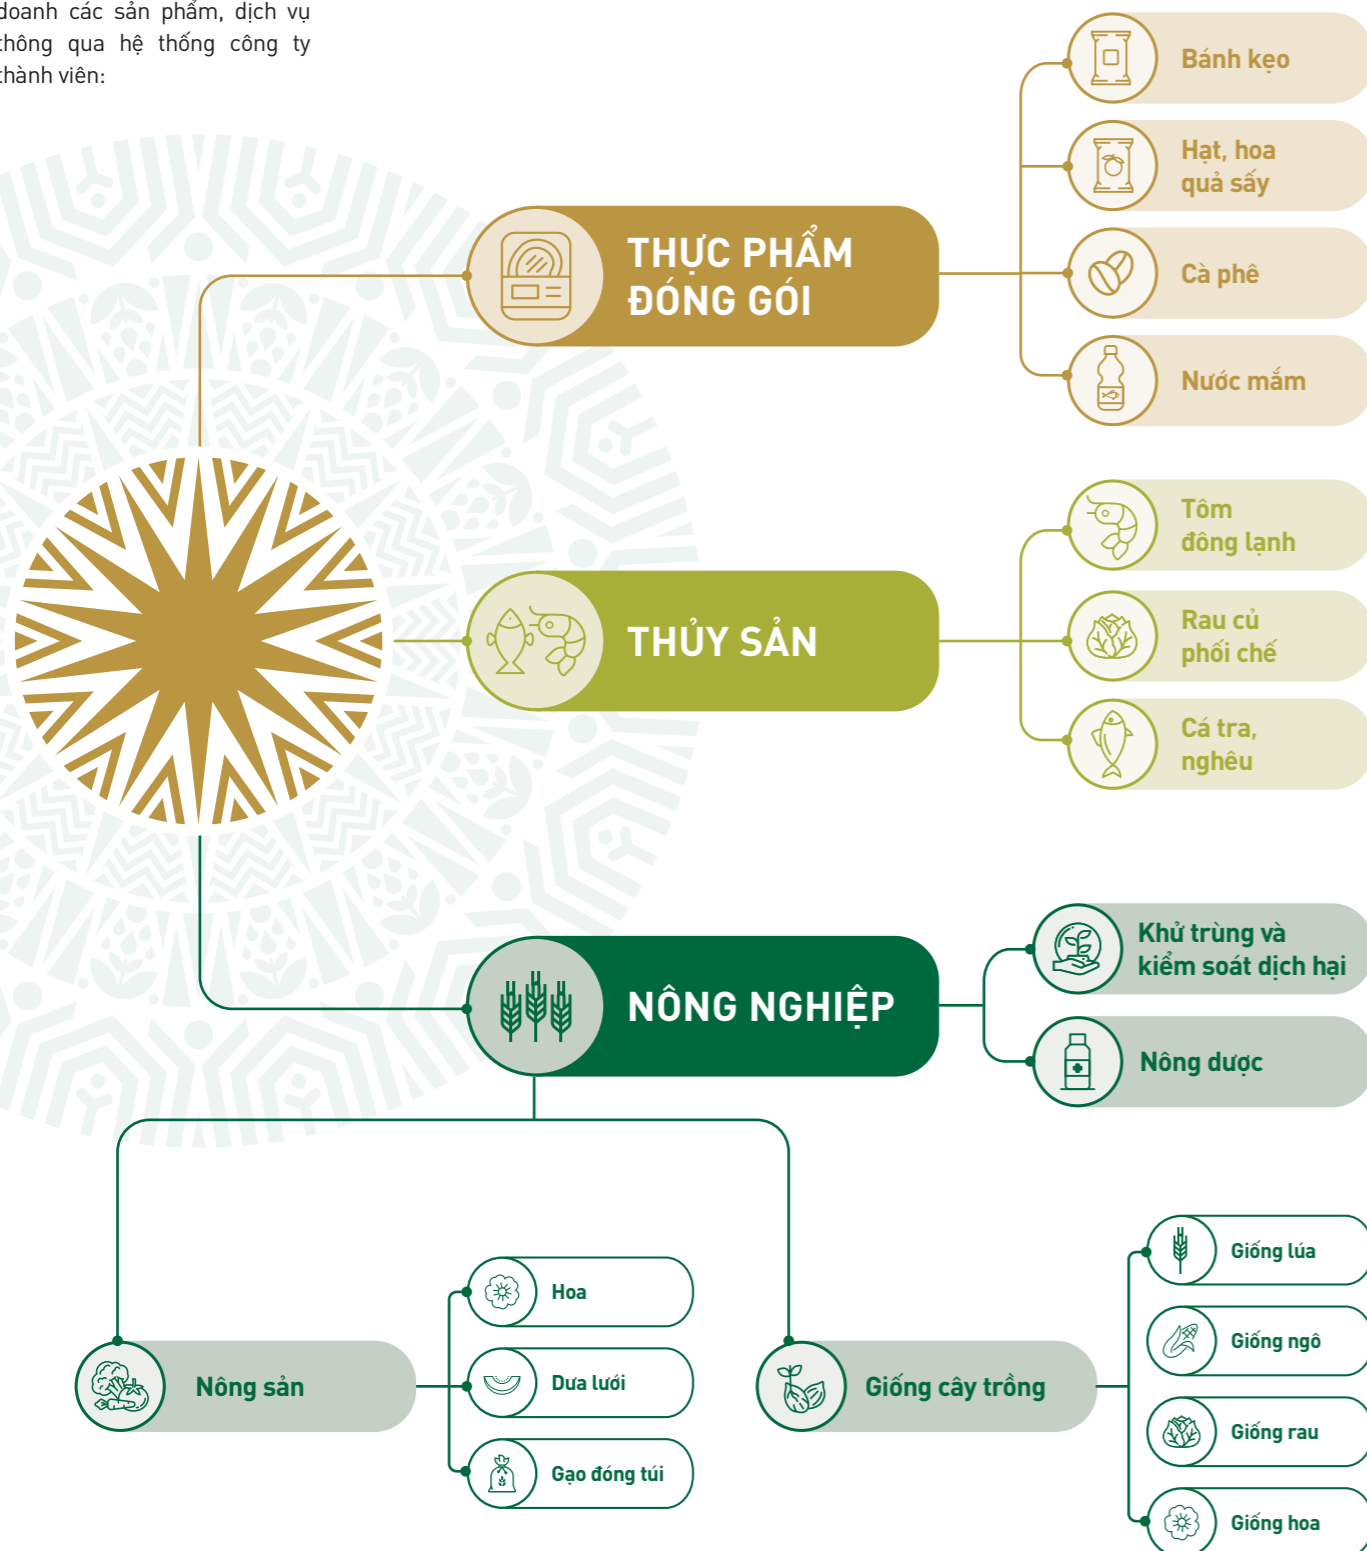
doanh các sản phẩm, dịch vụ thông qua hệ thống công ty thành viên:

THỰC PHẨM ĐÓNG GÓI

Bánh kẹo

Hạt, hoa quả sấy

Cà phê

Nước mắm

THỦY SẢN

Tôm đông lạnh

Rau củ phối chế

Cá tra, nghêu

NÔNG NGHIỆP

Khử trùng và kiểm soát dịch hại

Nông dược

Nông sản

Hoa

Dưa lưới

Gạo đóng túi

Giống cây trồng

Giống lúa

Giống ngô

Giống rau

Giống hoa